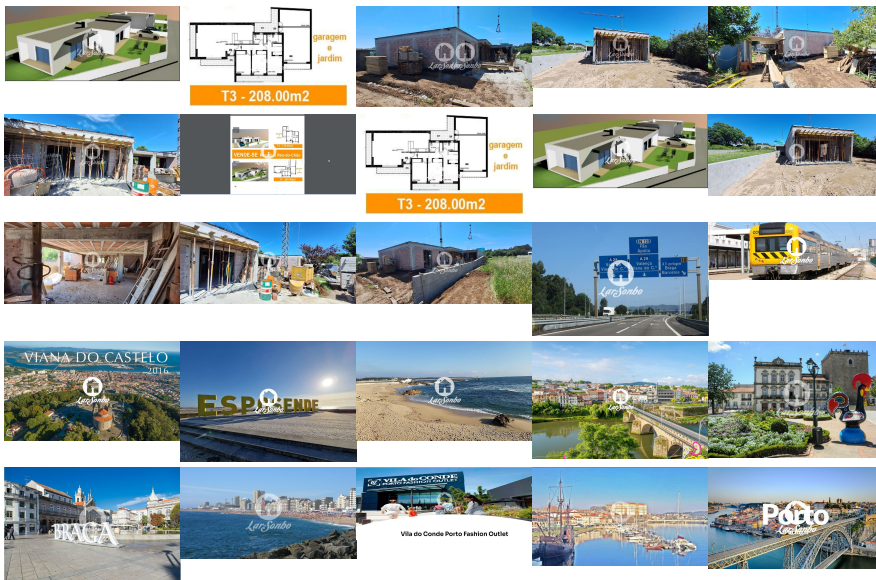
garagem e jardim

T3 - 208.00m2

LarSonho

VENDE-SE

garagem e jardim

T3 - 208.00m2

VIANA DO CASTELO 2016

ESPOSENDE

BRAGA

VILA do CONDE PORTO FASHION OUTLET

Vila do Conde Porto Fashion Outlet

Porto